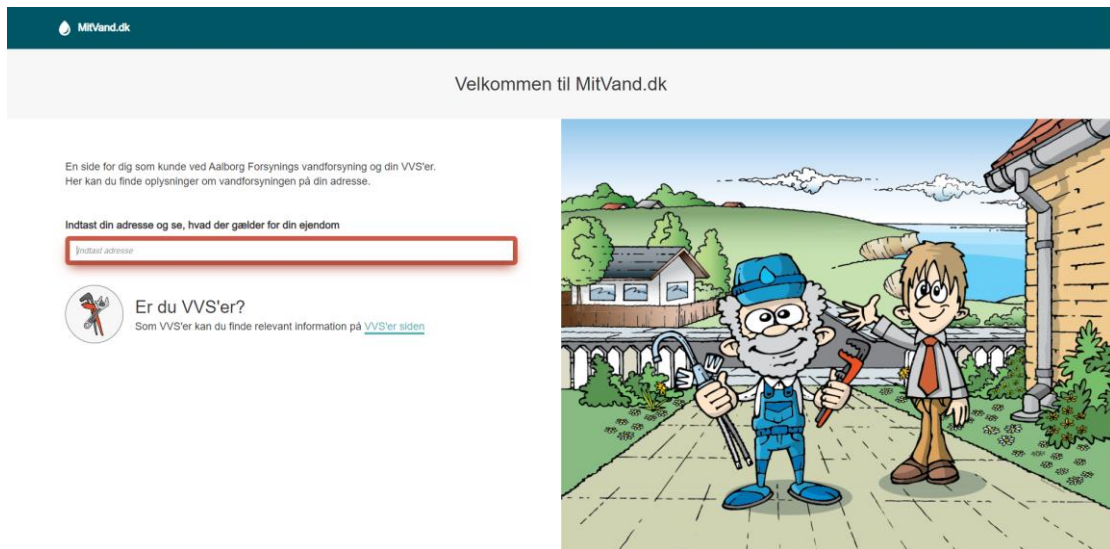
MitVand.dk

Velkommen til MitVand.dk

En side for dig som kunde ved Aalborg Forsynings vandforsyning og din VVS'er.
Her kan du finde oplysninger om vandforsyningen på din adresse.

Indtast din adresse og se, hvad der gælder for din ejendom

Indtast adresse

Er du VVS'er?
Som VVS'er kan du finde relevant information på VVS'er siden